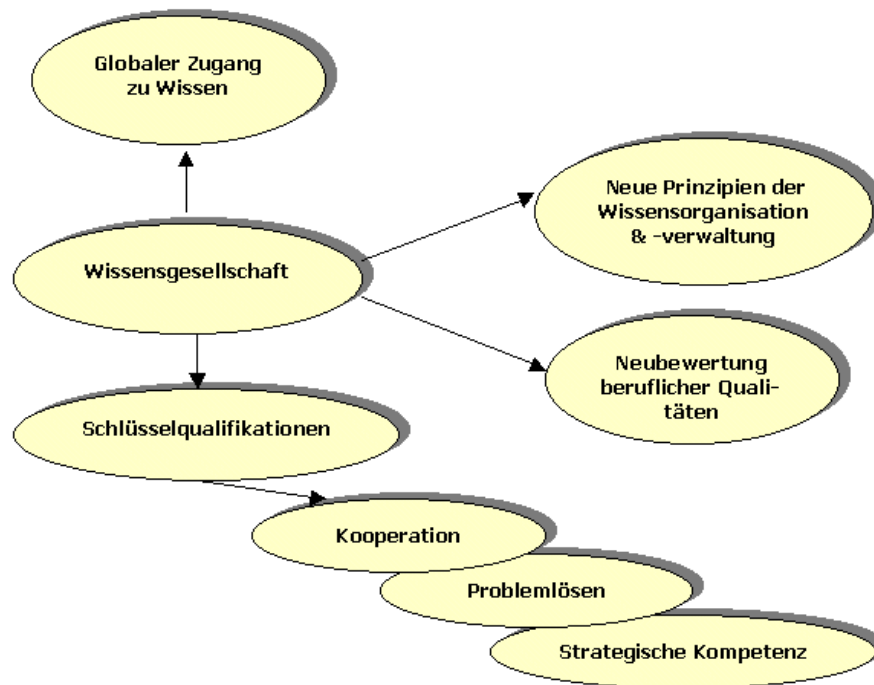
Globaler Zugang zu Wissen

Neue Prinzipien der Wissensorganisation & -verwaltung

Wissensgesellschaft

Neubewertung beruflicher Qualitäten

Schlüsselqualifikationen

Kooperation

Problemlösen

Strategische Kompetenz